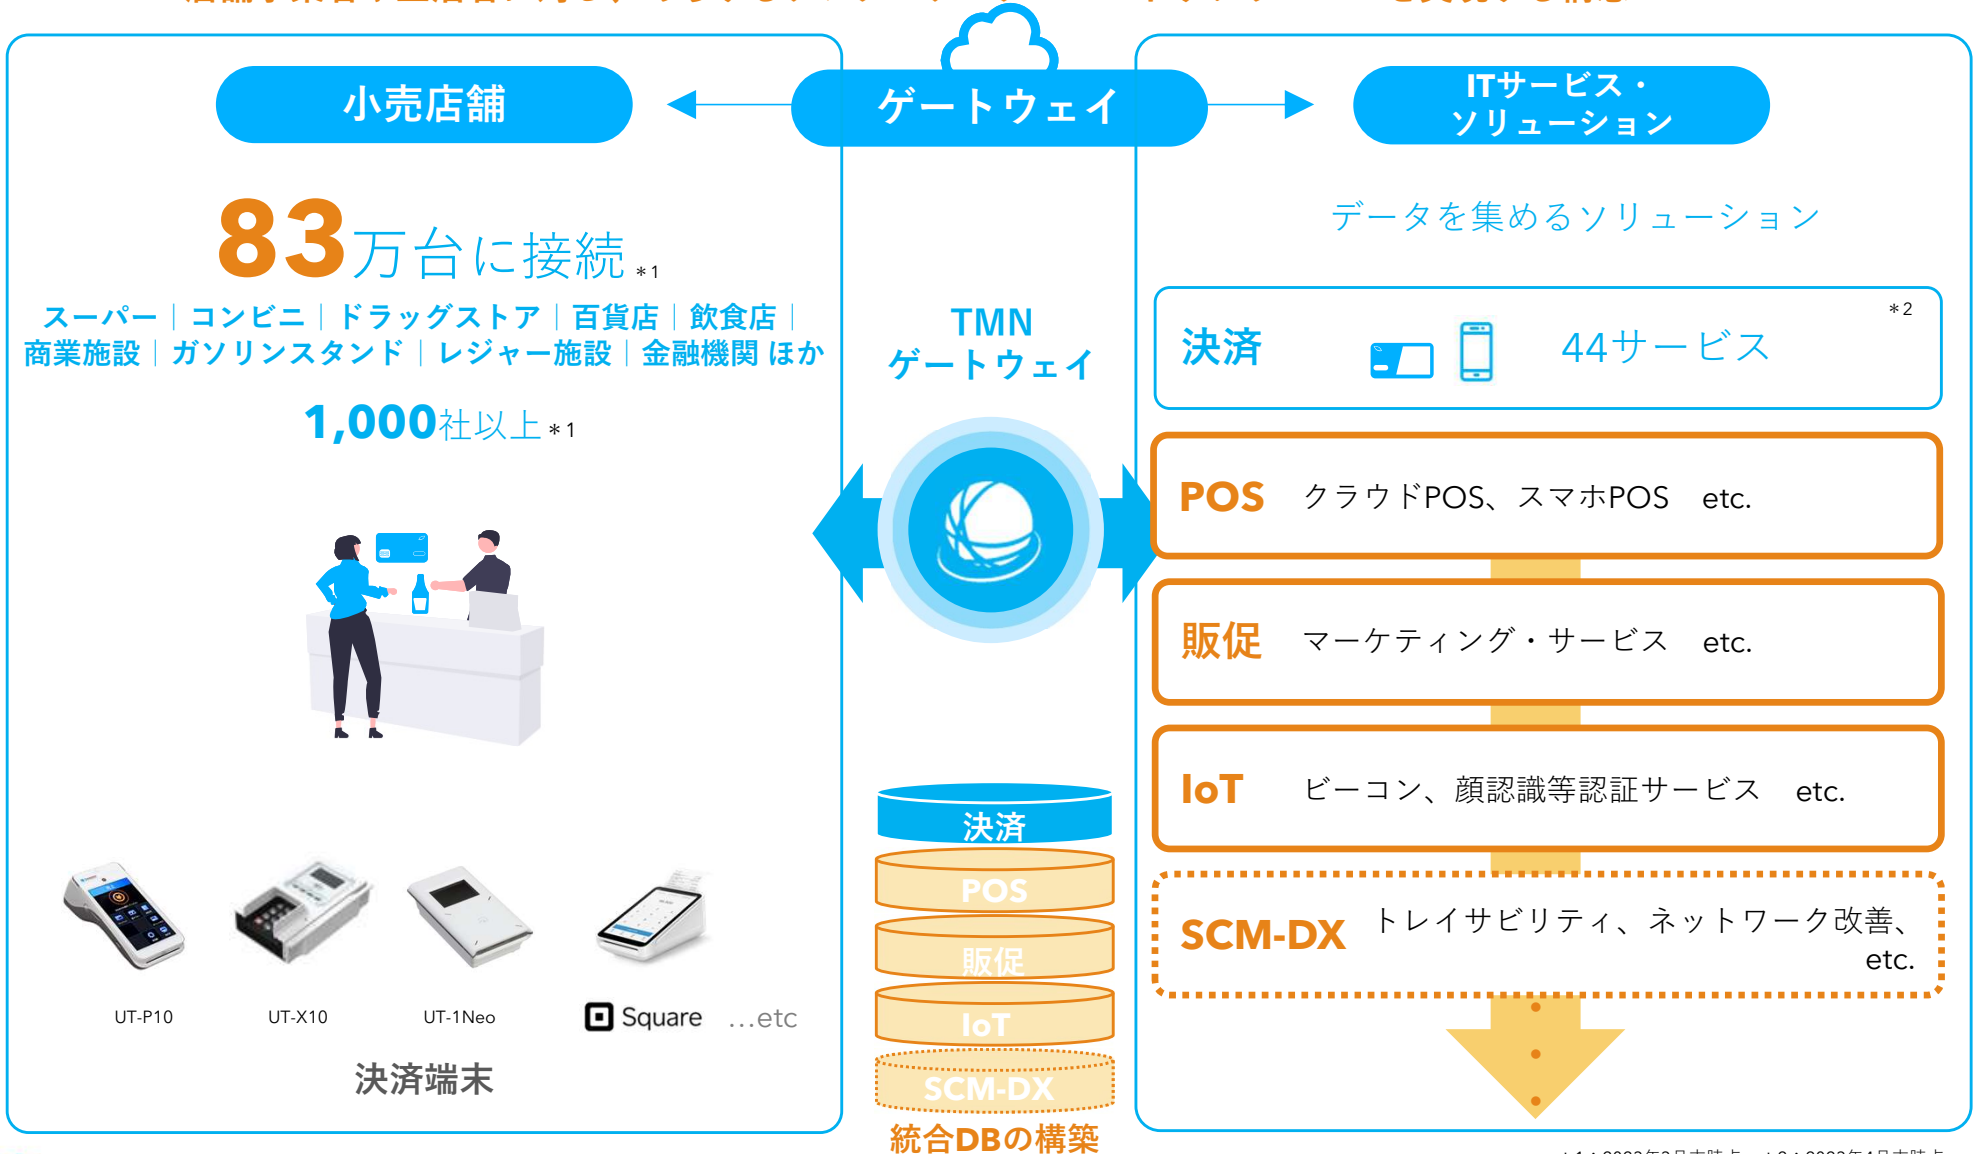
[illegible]

小売店舗

ゲートウェイ

ITサービス・ソリューション

83万台に接続 ＊1

スーパー｜コンビニ｜ドラッグストア｜百貨店｜飲食店｜商業施設｜ガソリンスタンド｜レジャー施設｜金融機関 ほか

1,000社以上 ＊1

UT-P10

UT-X10

UT-1Neo

Square ...etc

決済端末

TMN
ゲートウェイ

決済

POS

販促

IoT

SCM-DX

統合DBの構築

データを集めるソリューション

決済 44サービス ＊2

POS クラウドPOS、スマホPOS etc.

販促 マーケティング・サービス etc.

IoT ビーコン、顔認識等認証サービス etc.

SCM-DX トレイサビリティ、ネットワーク改善、etc.

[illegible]